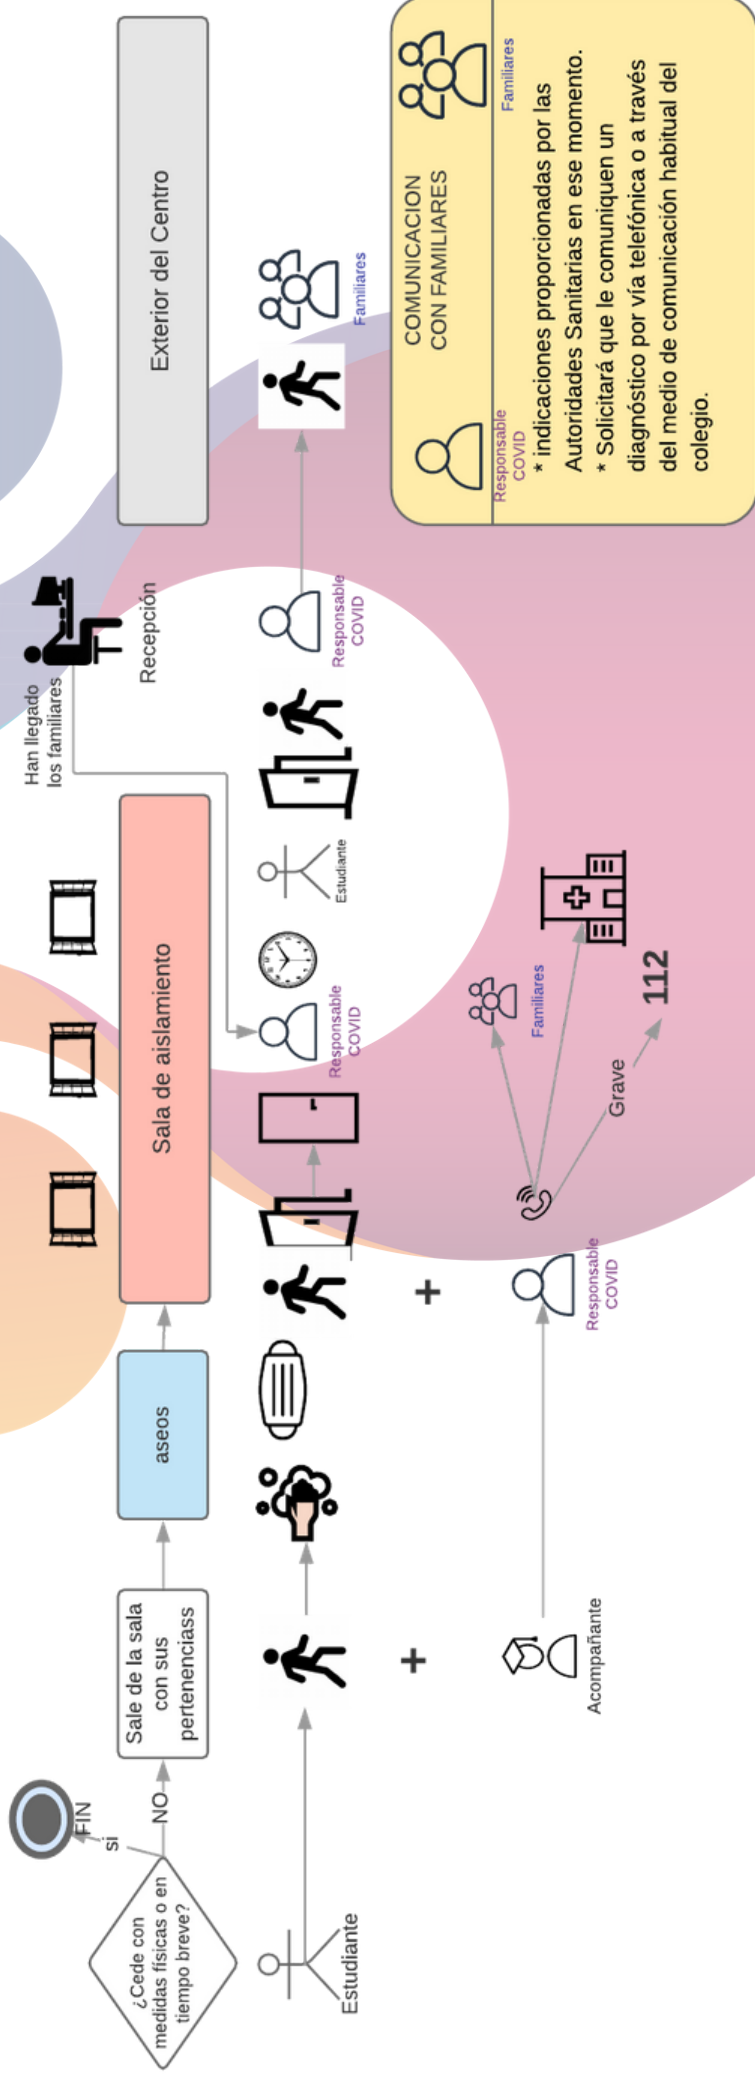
¿Cede con medidas físicas o en tiempo breve?

si

FIN

NO

Sale de la sala con sus pertenenciass

aseos

Sala de aislamiento

Han llegado los familiares

Recepción

Exterior del Centro

Estudiante

Acompañante

+

+

Responsable COVID

Responsable COVID

Estudiante

Responsable COVID

Familiares

Familiares

Grave

112

Responsable COVID

COMUNICACION CON FAMILIARES

Familiares

* indicaciones proporcionadas por las Autoridades Sanitarias en ese momento.

* Solicitará que le comuniquen un diagnóstico por vía telefónica o a través del medio de comunicación habitual del colegio.